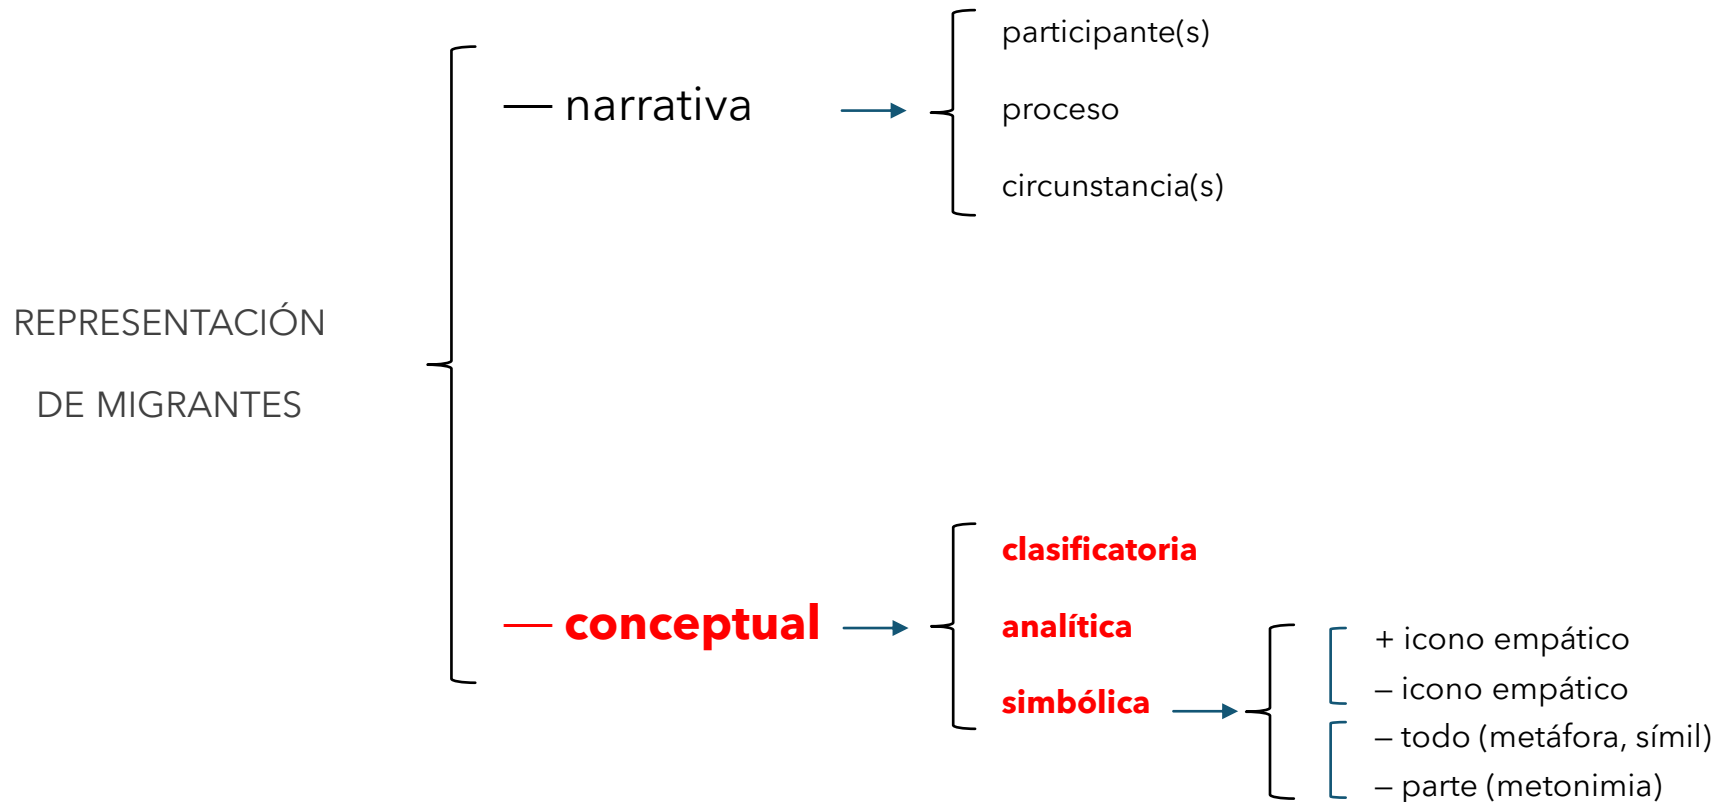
REPRESENTACIÓN

DE MIGRANTES

— narrativa

participante(s)

proceso

circunstancia(s)

— conceptual

clasificatoria

analítica

simbólica

+ icono empático

– icono empático

– todo (metáfora, símil)

– parte (metonimia)